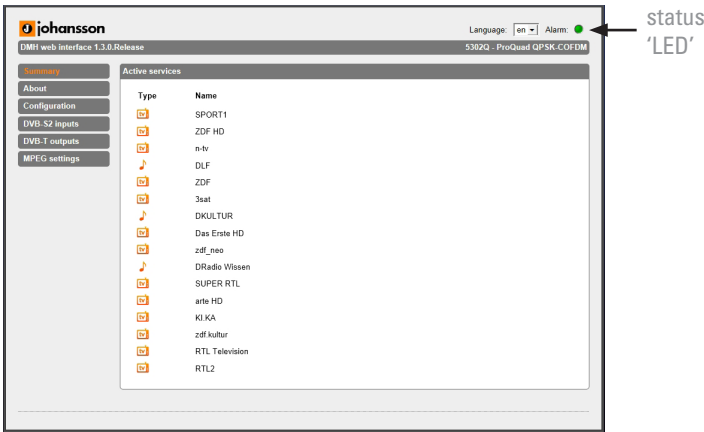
johansson

Language: en Alarm:

status 'LED'

DMH web interface 1.3.0.Release

5302Q - ProQuad QPSK-COFDM

Summary
About
Configuration
DVB-S2 inputs
DVB-T outputs
MPEG settings

Active services

| Type | Name |
|---|---|
| tv | SPORT1 |
| tv | ZDF HD |
| tv | n-tv |
| | DLF |
| tv | ZDF |
| tv | 3sat |
| | DKULTUR |
| tv | Das Erste HD |
| tv | zdf_neo |
| | DRadio Wissen |
| tv | SUPER RTL |
| tv | arte HD |
| tv | KI.KA |
| tv | zdf.kultur |
| tv | RTL Television |
| tv | RTL2 |